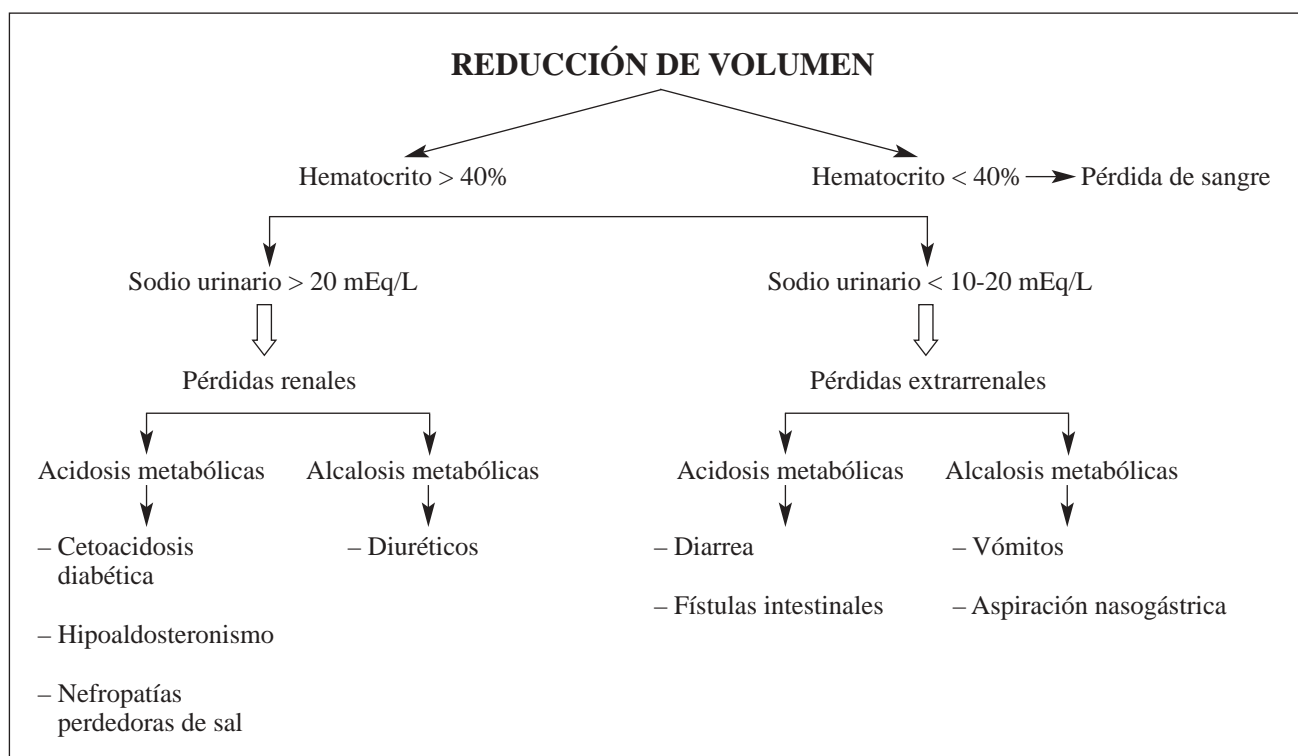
REDUCCIÓN DE VOLUMEN

Hematocrito > 40%

Hematocrito < 40% → Pérdida de sangre

Sodio urinario > 20 mEq/L

Sodio urinario < 10-20 mEq/L

Pérdidas renales

Pérdidas extrarrenales

Acidosis metabólicas

– Cetoacidosis diabética

– Hipoaldosteronismo

– Nefropatías perdedoras de sal

Alcalosis metabólicas

– Diuréticos

Acidosis metabólicas

– Diarrea

– Fístulas intestinales

Alcalosis metabólicas

– Vómitos

– Aspiración nasogástrica